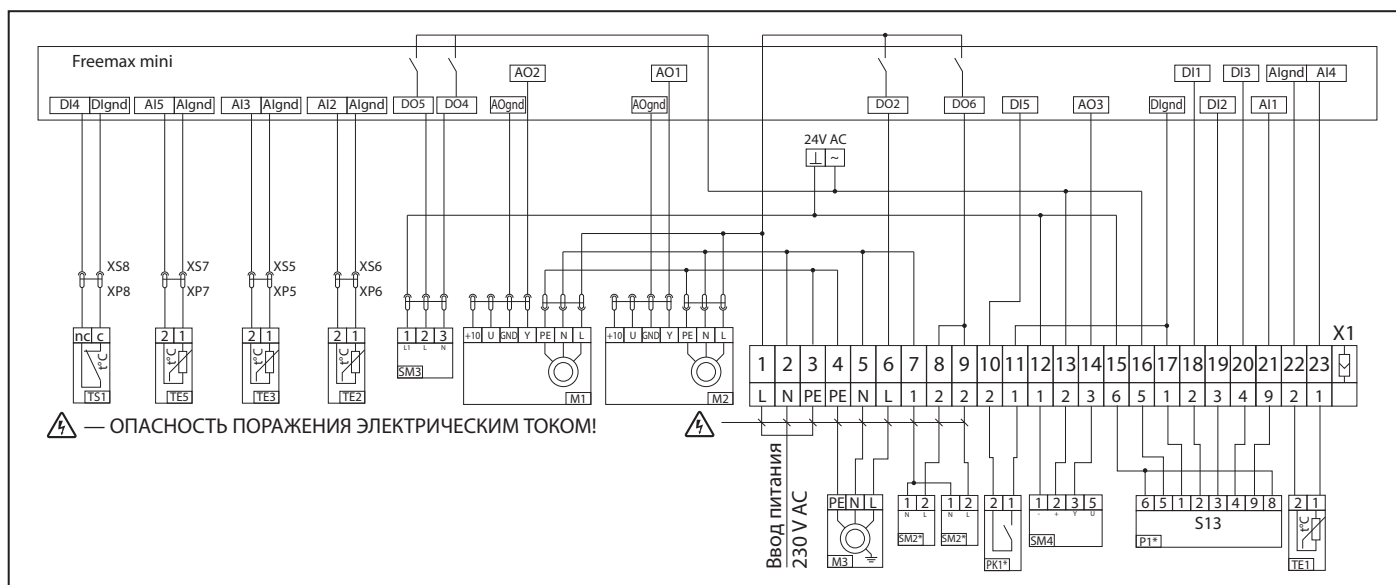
Freemax mini

DI4 DIgnd AI5 AIgnd AI3 AIgnd AI2 AIgnd DO5 DO4 AO2 AOgnd AO1 AOgnd DO2 DO6 DI5 AO3 DIgnd DI1 DI2 DI3 AI1 AIgnd AI4

24V AC

XS8 XP8 XS7 XP7 XS5 XP5 XS6 XP6

nc c t°C TS1
2 1 t°C TE5
2 1 t°C TE3
2 1 t°C TE2

1 2 3 L1 L N SM3

+10 U GND Y PE N L M1
+10 U GND Y PE N L M2

X1

| 1 | 2 | 3 | 4 | 5 | 6 | 7 | 8 | 9 | 10 | 11 | 12 | 13 | 14 | 15 | 16 | 17 | 18 | 19 | 20 | 21 | 22 | 23 |
|---|---|---|---|---|---|---|---|---|---|---|---|---|---|---|---|---|---|---|---|---|---|---|
| L | N | PE | PE | N | L | 1 | 2 | 2 | 2 | 1 | 1 | 2 | 3 | 6 | 5 | 1 | 2 | 3 | 4 | 9 | 2 | 1 |

— ОПАСНОСТЬ ПОРАЖЕНИЯ ЭЛЕКТРИЧЕСКИМ ТОКОМ!

Ввод питания 230 V AC

PE N L M3

1 2 N L SM2*
1 2 N L SM2*

2 1 PK1*

1 2 3 5 - + Y U SM4

6 5 1 2 3 4 9 8 S13 P1*

2 1 t°C TE1